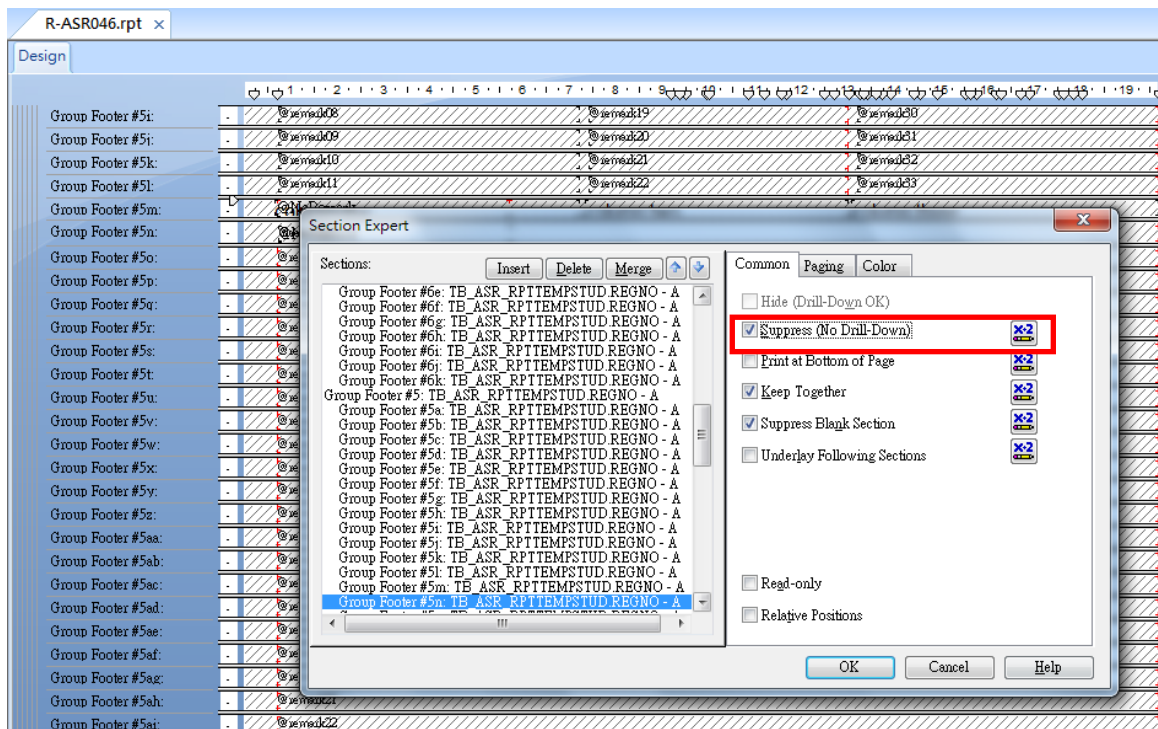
R-ASR046.rpt ×

Design

1 · 2 · 3 · 4 · 5 · 6 · 7 · 8 · 9 · 10 · 11 · 12 · 13 · 14 · 15 · 16 · 17 · 18 · 19

Group Footer #5i: - @remark08 @remark19 @remark30
Group Footer #5j: - @remark09 @remark20 @remark31
Group Footer #5k: - @remark10 @remark21 @remark32
Group Footer #5l: - @remark11 @remark22 @remark33
Group Footer #5m: -
Group Footer #5n: -
Group Footer #5o: -
Group Footer #5p: -
Group Footer #5q: -
Group Footer #5r: -
Group Footer #5s: -
Group Footer #5t: -
Group Footer #5u: -
Group Footer #5v: -
Group Footer #5w: -
Group Footer #5x: -
Group Footer #5y: -
Group Footer #5z: -
Group Footer #5aa: -
Group Footer #5ab: -
Group Footer #5ac: -
Group Footer #5ad: -
Group Footer #5ae: -
Group Footer #5af: -
Group Footer #5ag: -
Group Footer #5ah: - @remark21
Group Footer #5ai: - @remark22

Section Expert

Sections:
Insert Delete Merge

Group Footer #6e: TB_ASR_RPTTEMPSTUD.REGNO - A
Group Footer #6f: TB_ASR_RPTTEMPSTUD.REGNO - A
Group Footer #6g: TB_ASR_RPTTEMPSTUD.REGNO - A
Group Footer #6h: TB_ASR_RPTTEMPSTUD.REGNO - A
Group Footer #6i: TB_ASR_RPTTEMPSTUD.REGNO - A
Group Footer #6j: TB_ASR_RPTTEMPSTUD.REGNO - A
Group Footer #6k: TB_ASR_RPTTEMPSTUD.REGNO - A
Group Footer #5: TB_ASR_RPTTEMPSTUD.REGNO - A
Group Footer #5a: TB_ASR_RPTTEMPSTUD.REGNO - A
Group Footer #5b: TB_ASR_RPTTEMPSTUD.REGNO - A
Group Footer #5c: TB_ASR_RPTTEMPSTUD.REGNO - A
Group Footer #5d: TB_ASR_RPTTEMPSTUD.REGNO - A
Group Footer #5e: TB_ASR_RPTTEMPSTUD.REGNO - A
Group Footer #5f: TB_ASR_RPTTEMPSTUD.REGNO - A
Group Footer #5g: TB_ASR_RPTTEMPSTUD.REGNO - A
Group Footer #5h: TB_ASR_RPTTEMPSTUD.REGNO - A
Group Footer #5i: TB_ASR_RPTTEMPSTUD.REGNO - A
Group Footer #5j: TB_ASR_RPTTEMPSTUD.REGNO - A
Group Footer #5k: TB_ASR_RPTTEMPSTUD.REGNO - A
Group Footer #5l: TB_ASR_RPTTEMPSTUD.REGNO - A
Group Footer #5m: TB_ASR_RPTTEMPSTUD.REGNO - A
Group Footer #5n: TB_ASR_RPTTEMPSTUD.REGNO - A

Common Paging Color

Hide (Drill-Down OK)
Suppress (No Drill-Down)
Print at Bottom of Page
Keep Together
Suppress Blank Section
Underlay Following Sections

Read-only
Relative Positions

OK Cancel Help